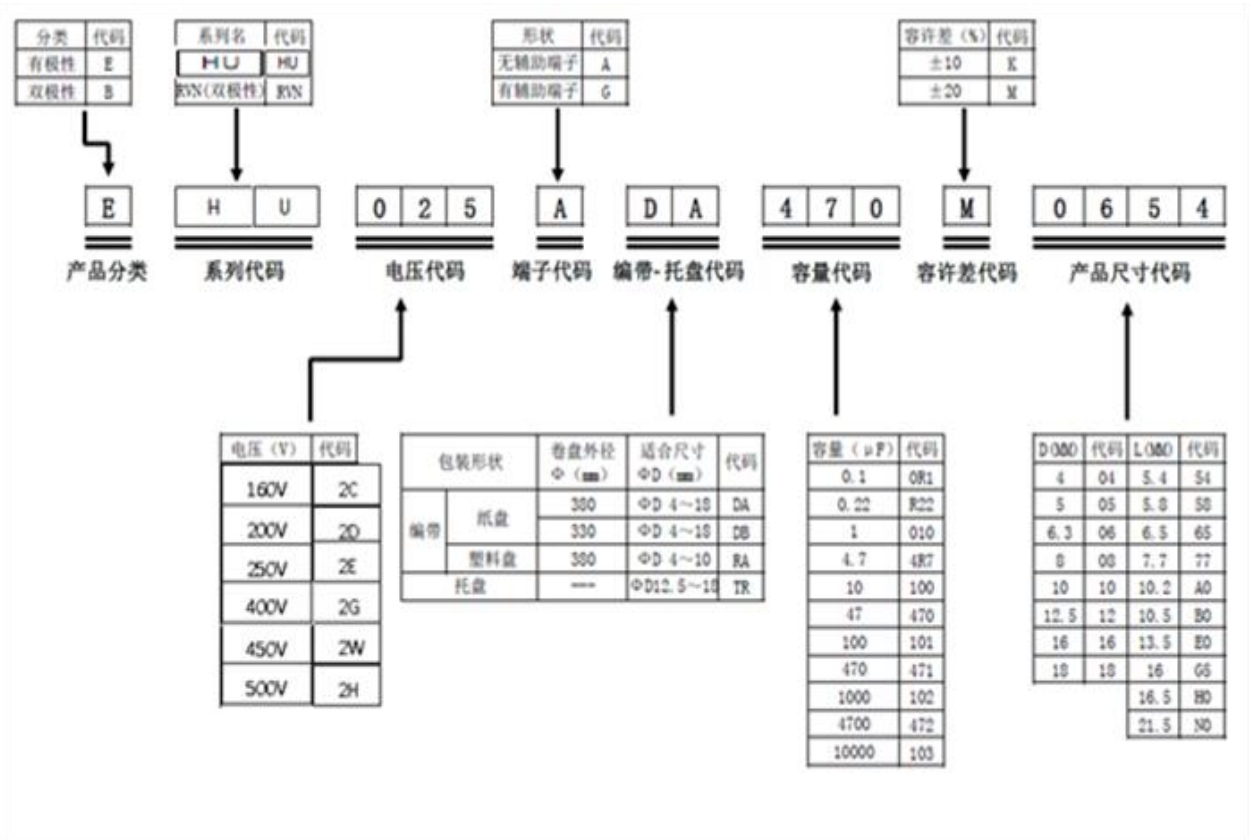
| 分类 | 代码 |
|---|---|
| 有极性 | E |
| 双极性 | B |

| 系列名 | 代码 |
|---|---|
| HU | HU |
| RVN(双极性) | RVN |

| 形状 | 代码 |
|---|---|
| 无辅助端子 | A |
| 有辅助端子 | G |

| 容许差（%） | 代码 |
|---|---|
| ±10 | K |
| ±20 | M |

E
产品分类

H U
系列代码

0 2 5
电压代码

A
端子代码

D A
编带-托盘代码

4 7 0
容量代码

M
容许差代码

0 6 5 4
产品尺寸代码

| 电压（V） | 代码 |
|---|---|
| 160V | 2C |
| 200V | 2D |
| 250V | 2E |
| 400V | 2G |
| 450V | 2W |
| 500V | 2H |

| 包装形状 | | 卷盘外径 Φ（mm） | 适合尺寸 ΦD（mm） | 代码 |
|---|---|---|---|---|
| 编带 | 纸盘 | 380 | ΦD 4～18 | DA |
| 编带 | 纸盘 | 330 | ΦD 4～18 | DB |
| 编带 | 塑料盘 | 380 | ΦD 4～10 | RA |
| 托盘 | | --- | ΦD12.5～18 | TR |

| 容量（μF） | 代码 |
|---|---|
| 0.1 | 0R1 |
| 0.22 | R22 |
| 1 | 010 |
| 4.7 | 4R7 |
| 10 | 100 |
| 47 | 470 |
| 100 | 101 |
| 470 | 471 |
| 1000 | 102 |
| 4700 | 472 |
| 10000 | 103 |

| D(MM) | 代码 | L(MM) | 代码 |
|---|---|---|---|
| 4 | 04 | 5.4 | 54 |
| 5 | 05 | 5.8 | 58 |
| 6.3 | 06 | 6.5 | 65 |
| 8 | 08 | 7.7 | 77 |
| 10 | 10 | 10.2 | A0 |
| 12.5 | 12 | 10.5 | B0 |
| 16 | 16 | 13.5 | E0 |
| 18 | 18 | 16 | G5 |
| | | 16.5 | H0 |
| | | 21.5 | N0 |